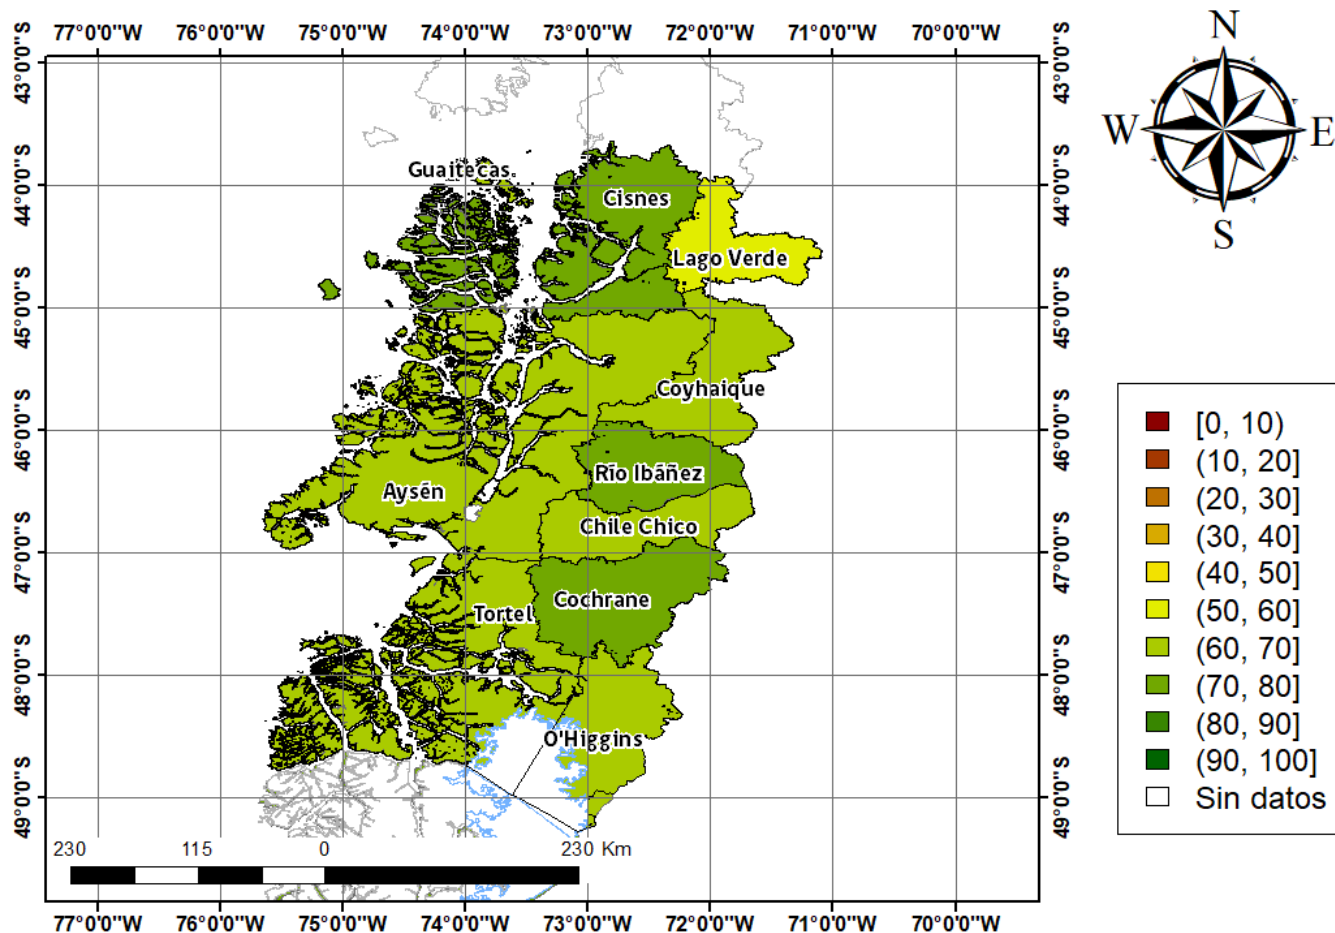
77°0'0"W 76°0'0"W 75°0'0"W 74°0'0"W 73°0'0"W 72°0'0"W 71°0'0"W 70°0'0"W

43°0'0"S 44°0'0"S 45°0'0"S 46°0'0"S 47°0'0"S 48°0'0"S 49°0'0"S

N
W E
S

Guaitecas
Cisnes
Lago Verde
Coyhaique
Río Ibáñez
Aysén
Chile Chico
Cochrane
Tortel
O'Higgins

[0, 10)
(10, 20]
(20, 30]
(30, 40]
(40, 50]
(50, 60]
(60, 70]
(70, 80]
(80, 90]
(90, 100]
Sin datos

230 115 0 230 Km

77°0'0"W 76°0'0"W 75°0'0"W 74°0'0"W 73°0'0"W 72°0'0"W 71°0'0"W 70°0'0"W